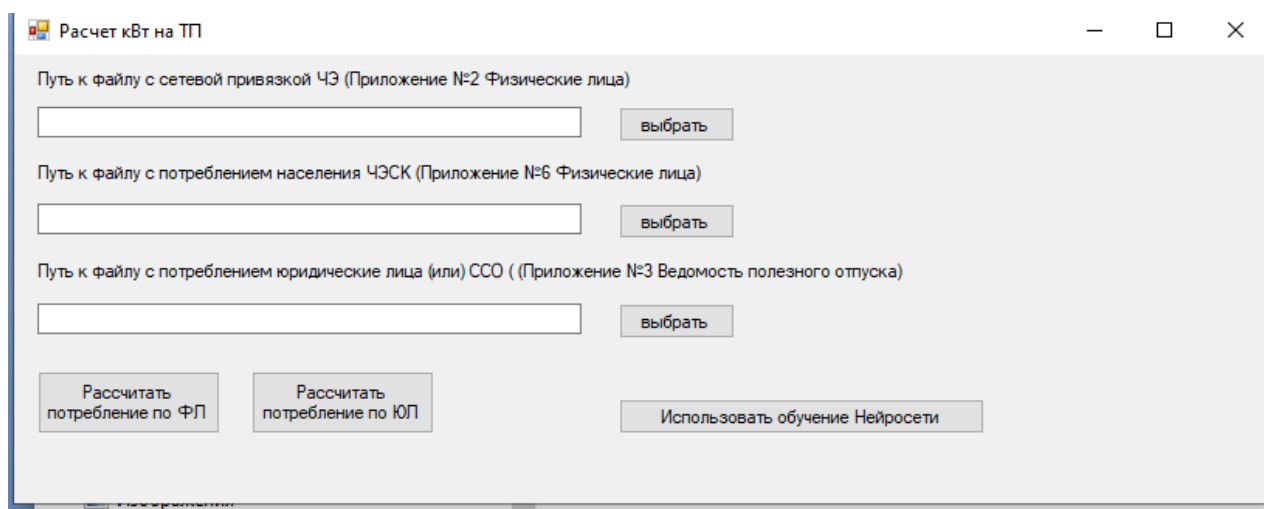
Расчет кВт на ТП

Путь к файлу с сетевой привязкой ЧЭ (Приложение №2 Физические лица)

выбрать

Путь к файлу с потреблением населения ЧЭСК (Приложение №6 Физические лица)

выбрать

Путь к файлу с потреблением юридические лица (или) ССО ( (Приложение №3 Ведомость полезного отпуска)

выбрать

Рассчитать потребление по ФЛ

Рассчитать потребление по ЮЛ

Использовать обучение Нейросети

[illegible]